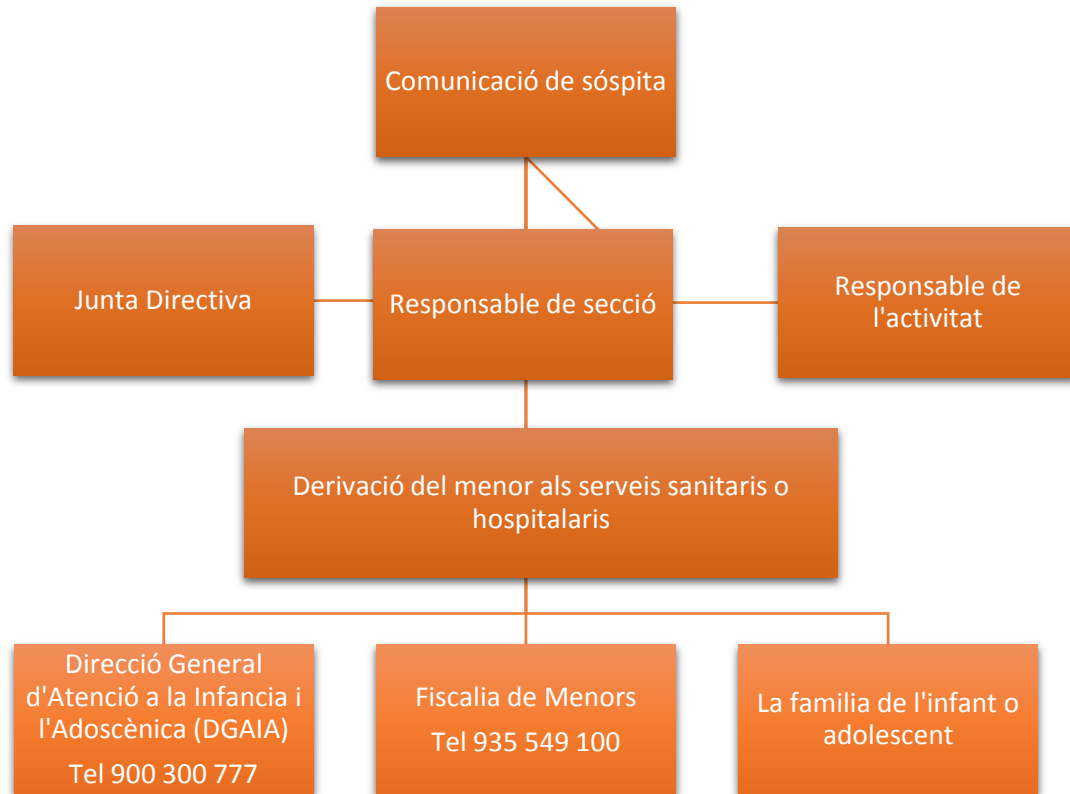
Comunicació de sóspita

Junta Directiva

Responsable de secció

Responsable de l'activitat

Derivació del menor als serveis sanitaris o hospitalaris

Direcció General d'Atenció a la Infancia i l'Adoscènica (DGAIA)
Tel 900 300 777

Fiscalia de Menors
Tel 935 549 100

La familia de l'infant o adolescent